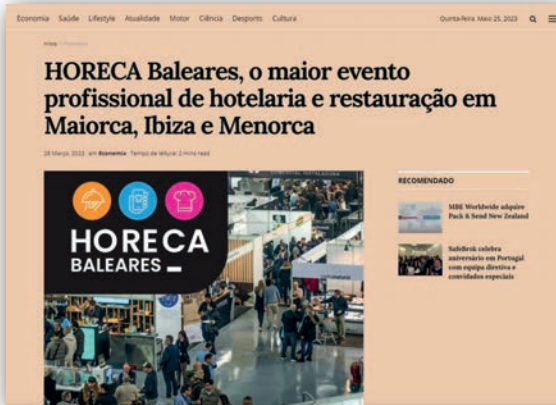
Economia Saúde Lifestyle Atualidade Motor Ciência Desporto Cultura

Quinta-feira, Maio 25, 2023

Início > Economia

HORECA Baleares, o maior evento profissional de hotelaria e restauração em Maiorca, Ibiza e Menorca

28 Março, 2023 em Economia · Tempo de leitura: 2 mins read

HORECA BALEARES

RECOMENDADO

MBE Worldwide adquire Pack & Send New Zealand

Safelink celebra aniversário em Portugal com equipa diretiva e convidados especiais